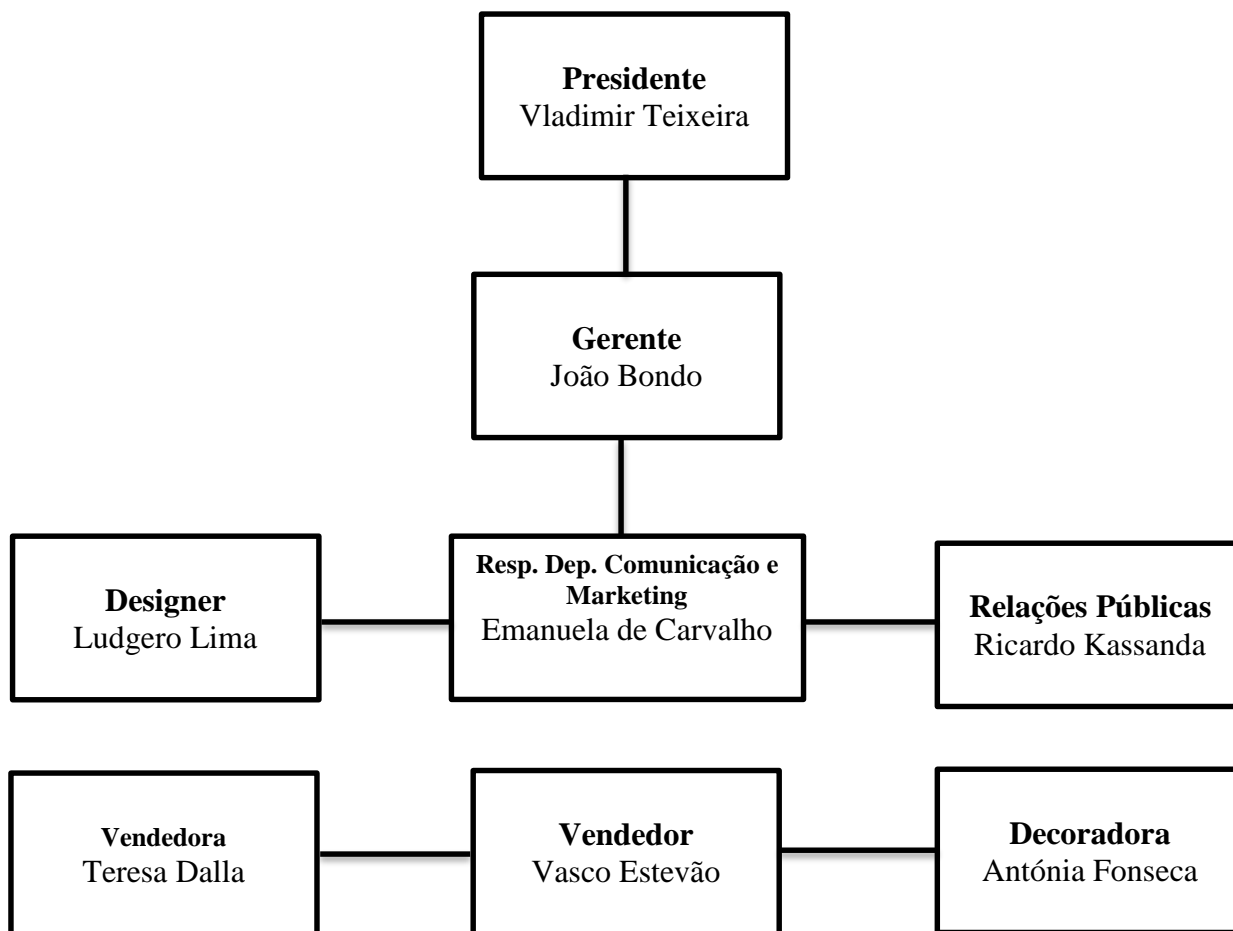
**Presidente**
Vladimir Teixeira

**Gerente**
João Bondo

**Designer**
Ludgero Lima

**Resp. Dep. Comunicação e Marketing**
Emanuela de Carvalho

**Relações Públicas**
Ricardo Kassanda

**Vendedora**
Teresa Dalla

**Vendedor**
Vasco Estevão

**Decoradora**
Antónia Fonseca